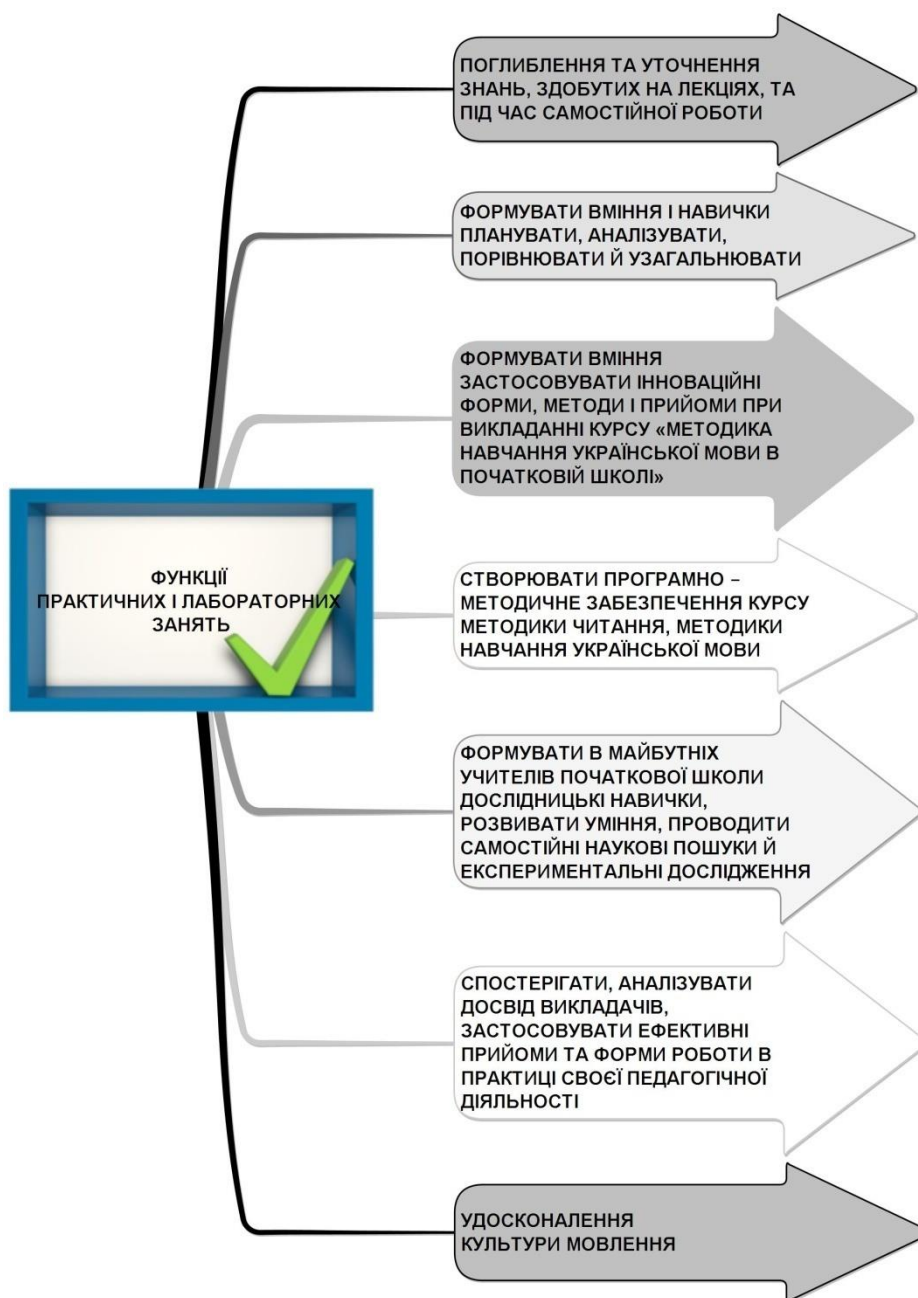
ФУНКЦІЇ ПРАКТИЧНИХ І ЛАБОРАТОРНИХ ЗАНЯТЬ

ПОГЛИБЛЕННЯ ТА УТОЧНЕННЯ ЗНАНЬ, ЗДОБУТИХ НА ЛЕКЦІЯХ, ТА ПІД ЧАС САМОСТІЙНОЇ РОБОТИ

ФОРМУВАТИ ВМІННЯ І НАВИЧКИ ПЛАНУВАТИ, АНАЛІЗУВАТИ, ПОРІВНЮВАТИ Й УЗАГАЛЬНЮВАТИ

ФОРМУВАТИ ВМІННЯ ЗАСТОСОВУВАТИ ІННОВАЦІЙНІ ФОРМИ, МЕТОДИ І ПРИЙОМИ ПРИ ВИКЛАДАННІ КУРСУ «МЕТОДИКА НАВЧАННЯ УКРАЇНСЬКОЇ МОВИ В ПОЧАТКОВІЙ ШКОЛІ»

СТВОРЮВАТИ ПРОГРАМНО – МЕТОДИЧНЕ ЗАБЕЗПЕЧЕННЯ КУРСУ МЕТОДИКИ ЧИТАННЯ, МЕТОДИКИ НАВЧАННЯ УКРАЇНСЬКОЇ МОВИ

ФОРМУВАТИ В МАЙБУТНІХ УЧИТЕЛІВ ПОЧАТКОВОЇ ШКОЛИ ДОСЛІДНИЦЬКІ НАВИЧКИ, РОЗВИВАТИ УМІННЯ, ПРОВОДИТИ САМОСТІЙНІ НАУКОВІ ПОШУКИ Й ЕКСПЕРИМЕНТАЛЬНІ ДОСЛІДЖЕННЯ

СПОСТЕРІГАТИ, АНАЛІЗУВАТИ ДОСВІД ВИКЛАДАЧІВ, ЗАСТОСОВУВАТИ ЕФЕКТИВНІ ПРИЙОМИ ТА ФОРМИ РОБОТИ В ПРАКТИЦІ СВОЄЇ ПЕДАГОГІЧНОЇ ДІЯЛЬНОСТІ

УДОСКОНАЛЕННЯ КУЛЬТУРИ МОВЛЕННЯ